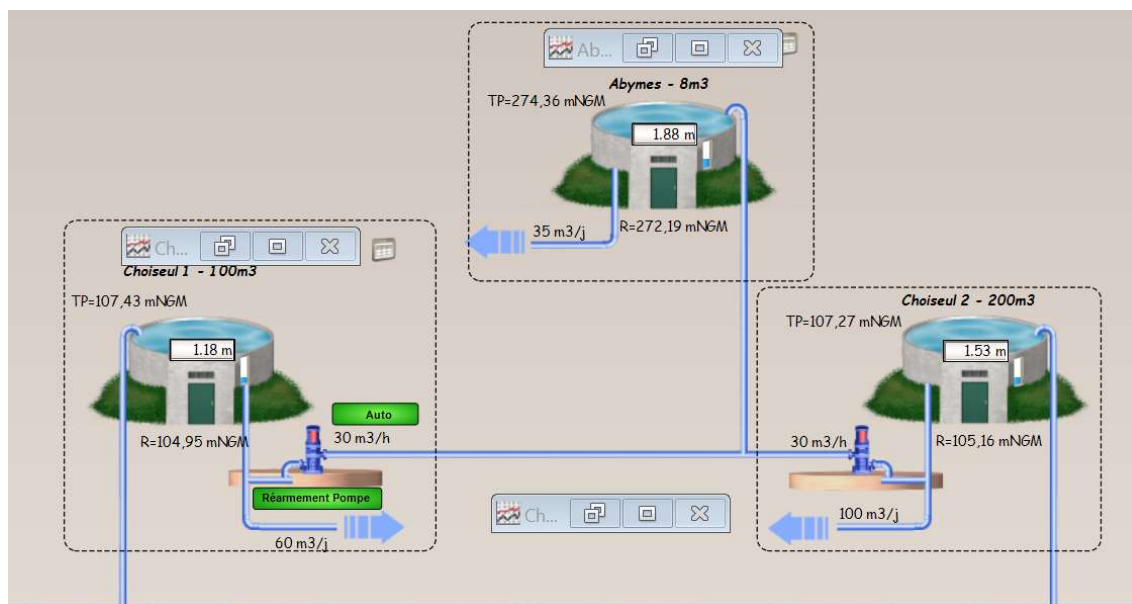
Ab...

Abymes - 8m3

TP=274,36 mNGM

1.88 m

35 m3/j

R=272,19 mNGM

Ch...

Choiseul 1 - 100m3

TP=107,43 mNGM

1.18 m

Auto

R=104,95 mNGM

30 m3/h

Réarmement Pompe

60 m3/j

Ch...

Choiseul 2 - 200m3

TP=107,27 mNGM

1.53 m

30 m3/h

R=105,16 mNGM

100 m3/j